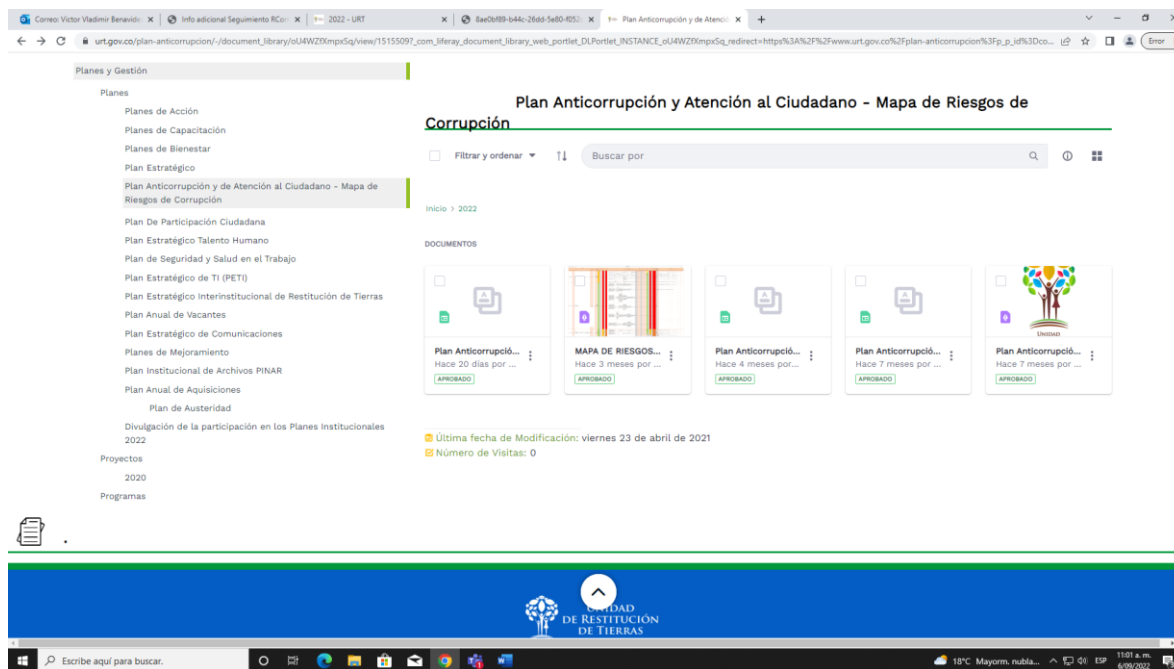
Correo: Victor Vladimir Benavide | Info adicional Seguimiento RCo | 2022 - URT | 8ae0bf89-b44c-26dd-5e80-f052 | Plan Anticorrupción y de Atenció | +

urt.gov.co/plan-anticorrupcion/-/document_library/oU4WZfXmpxSq/view/1515509?_com_liferay_document_library_web_portlet_DLPortlet_INSTANCE_oU4WZfXmpxSq_redirect=https%3A%2F%2Fwww.urt.gov.co%2Fplan-anticorrupcion%3Fp_p_id%3Dco...

Error

Planes y Gestión

Planes

Planes de Acción

Planes de Capacitación

Planes de Bienestar

Plan Estratégico

Plan Anticorrupción y de Atención al Ciudadano - Mapa de Riesgos de Corrupción

Plan De Participación Ciudadana

Plan Estratégico Talento Humano

Plan de Seguridad y Salud en el Trabajo

Plan Estratégico de TI (PETI)

Plan Estratégico Interinstitucional de Restitución de Tierras

Plan Anual de Vacantes

Plan Estratégico de Comunicaciones

Planes de Mejoramiento

Plan Institucional de Archivos PINAR

Plan Anual de Aquisiciones

Plan de Austeridad

Divulgación de la participación en los Planes Institucionales 2022

Proyectos

2020

Programas

Plan Anticorrupción y Atención al Ciudadano - Mapa de Riesgos de Corrupción

Filtrar y ordenar

Buscar por

Inicio > 2022

DOCUMENTOS

Plan Anticorrupció... Hace 20 días por ... APROBADO

MAPA DE RIESGOS... Hace 3 meses por ... APROBADO

Plan Anticorrupció... Hace 4 meses por... APROBADO

Plan Anticorrupció... Hace 7 meses por ... APROBADO

UNIDAD

Plan Anticorrupció... Hace 7 meses por ... APROBADO

Última fecha de Modificación: viernes 23 de abril de 2021

Número de Visitas: 0

.

UNIDAD DE RESTITUCIÓN DE TIERRAS

Escribe aquí para buscar.

18°C Mayorm. nubla... ESP 11:01 a. m. 6/09/2022